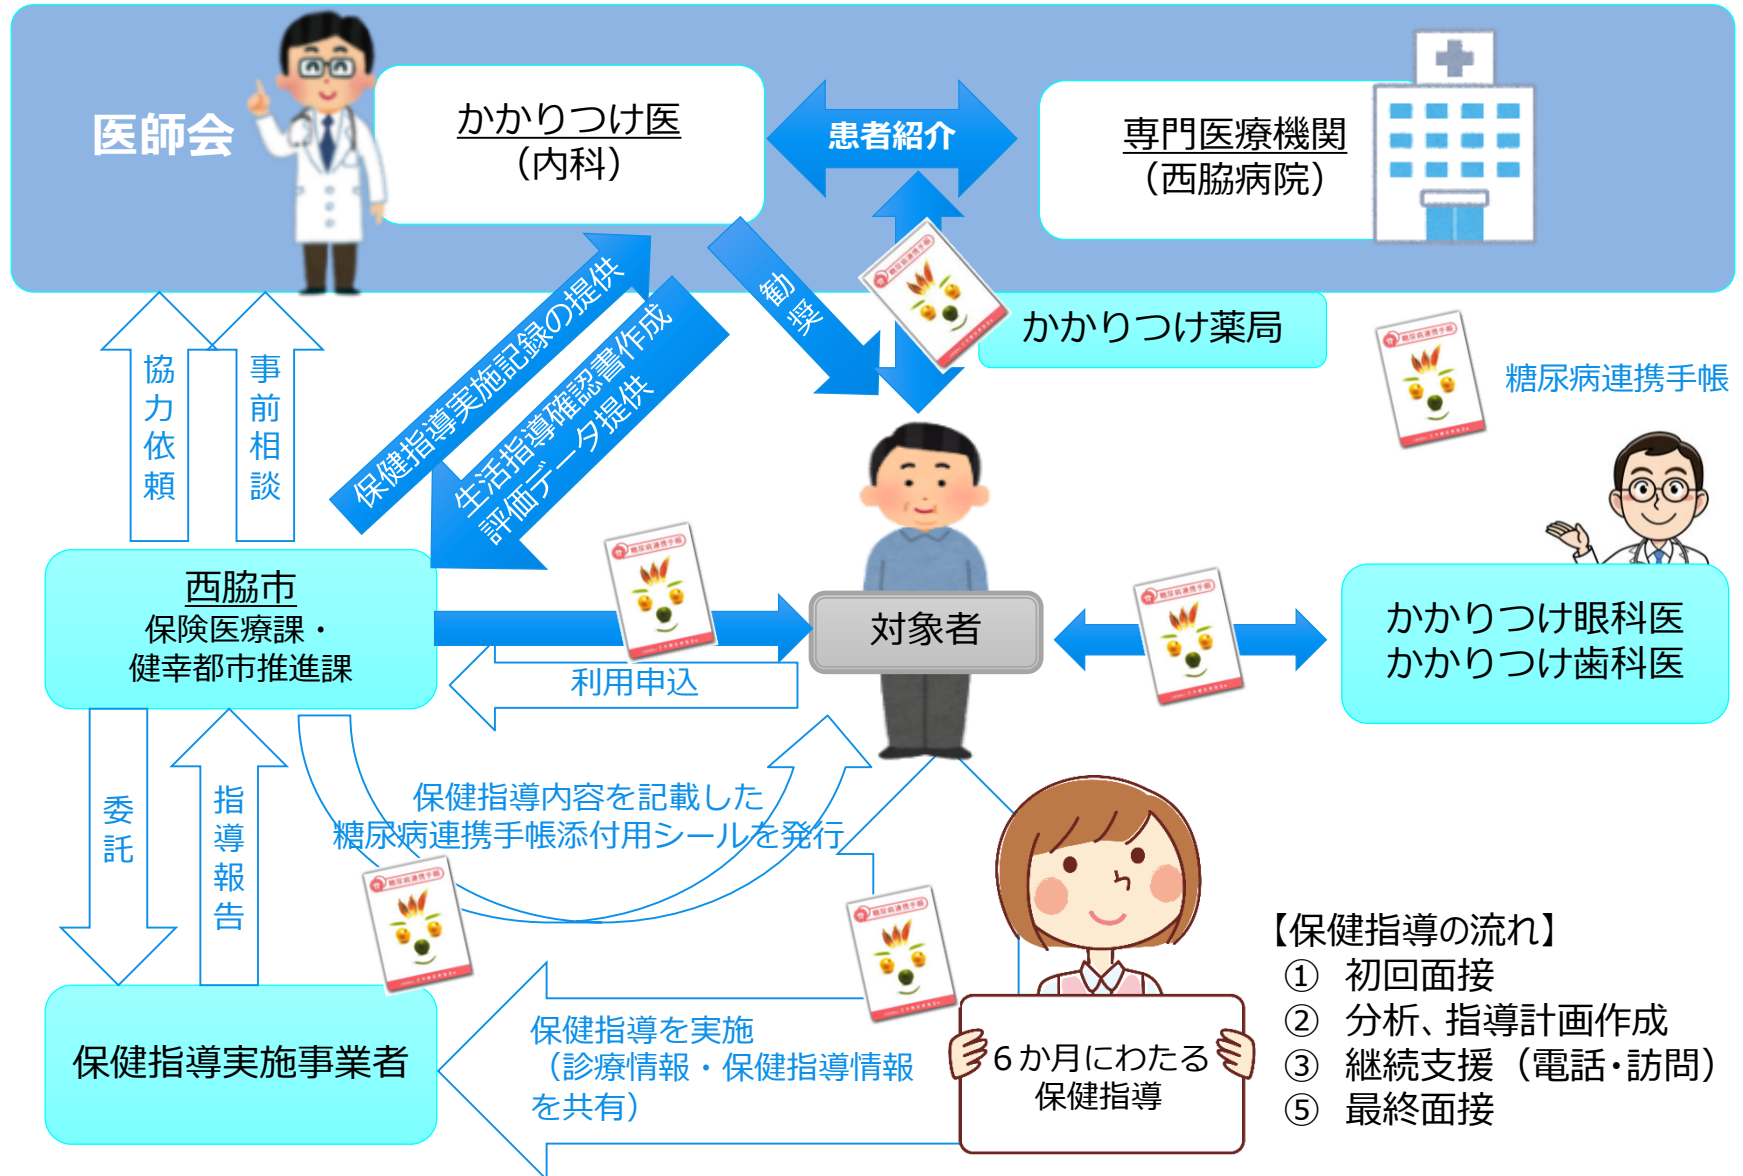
医師会

かかりつけ医
（内科）

患者紹介

専門医療機関
（西脇病院）

保健指導実施記録の提供

生活指導確認書作成
評価データ提供

勧奨

かかりつけ薬局

糖尿病連携手帳

協力依頼

事前相談

西脇市
保険医療課・
健幸都市推進課

対象者

利用申込

かかりつけ眼科医
かかりつけ歯科医

委託

指導報告

保健指導内容を記載した
糖尿病連携手帳添付用シールを発行

保健指導実施事業者

保健指導を実施
（診療情報・保健指導情報を共有）

６か月にわたる
保健指導

【保健指導の流れ】
① 初回面接
② 分析、指導計画作成
③ 継続支援（電話・訪問）
⑤ 最終面接